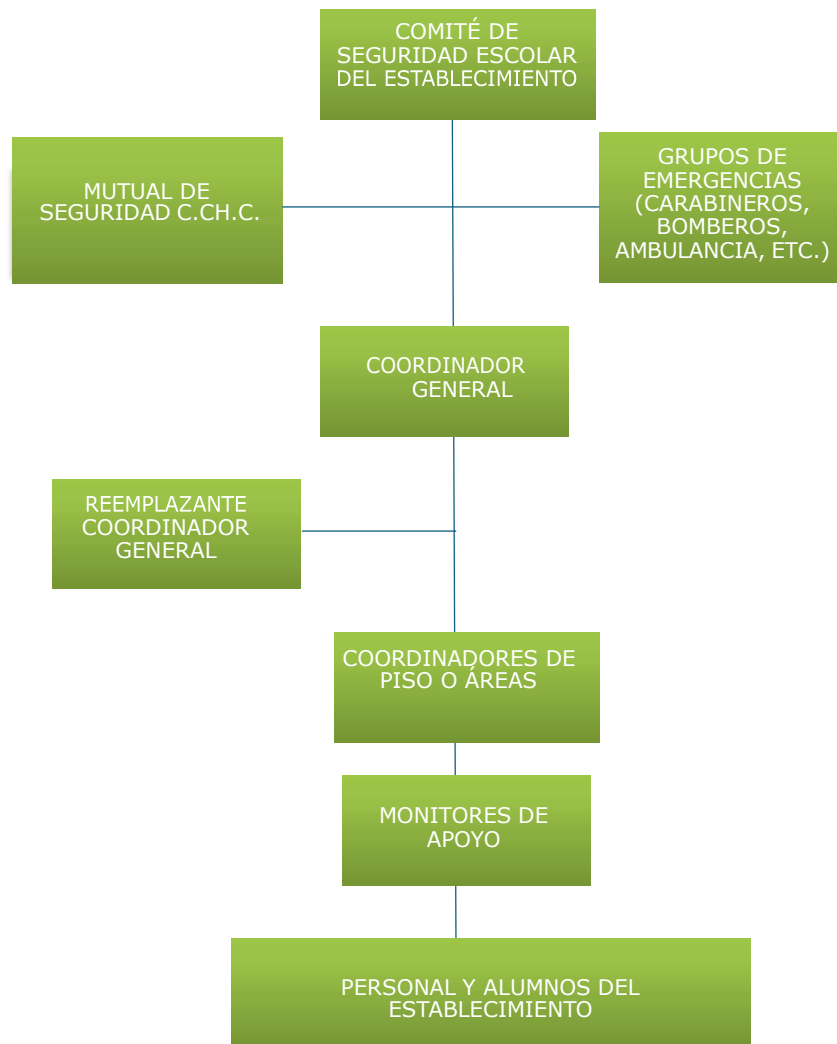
COMITÉ DE SEGURIDAD ESCOLAR DEL ESTABLECIMIENTO

MUTUAL DE SEGURIDAD C.CH.C.

GRUPOS DE EMERGENCIAS (CARABINEROS, BOMBEROS, AMBULANCIA, ETC.)

COORDINADOR GENERAL

REEMPLAZANTE COORDINADOR GENERAL

COORDINADORES DE PISO O ÁREAS

MONITORES DE APOYO

PERSONAL Y ALUMNOS DEL ESTABLECIMIENTO